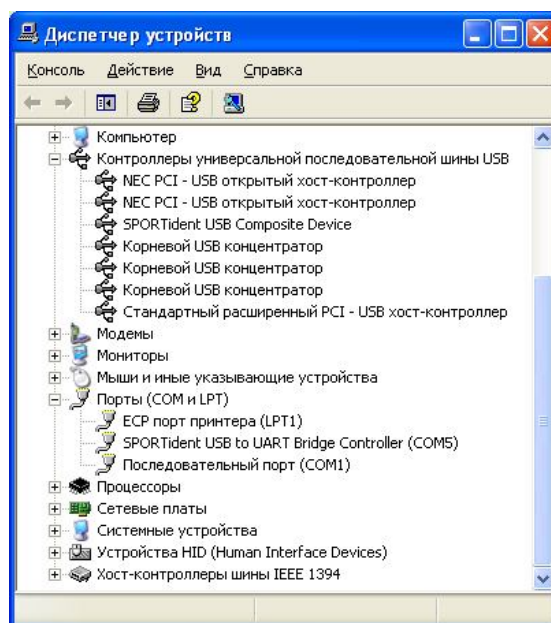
Диспетчер устройств

Консоль Действие Вид Справка

Компьютер
Контроллеры универсальной последовательной шины USB
NEC PCI - USB открытый хост-контроллер
NEC PCI - USB открытый хост-контроллер
SPORTident USB Composite Device
Корневой USB концентратор
Корневой USB концентратор
Корневой USB концентратор
Стандартный расширенный PCI - USB хост-контроллер
Модемы
Мониторы
Мыши и иные указывающие устройства
Порты (COM и LPT)
ECP порт принтера (LPT1)
SPORTident USB to UART Bridge Controller (COM5)
Последовательный порт (COM1)
Процессоры
Сетевые платы
Системные устройства
Устройства HID (Human Interface Devices)
Хост-контроллеры шины IEEE 1394